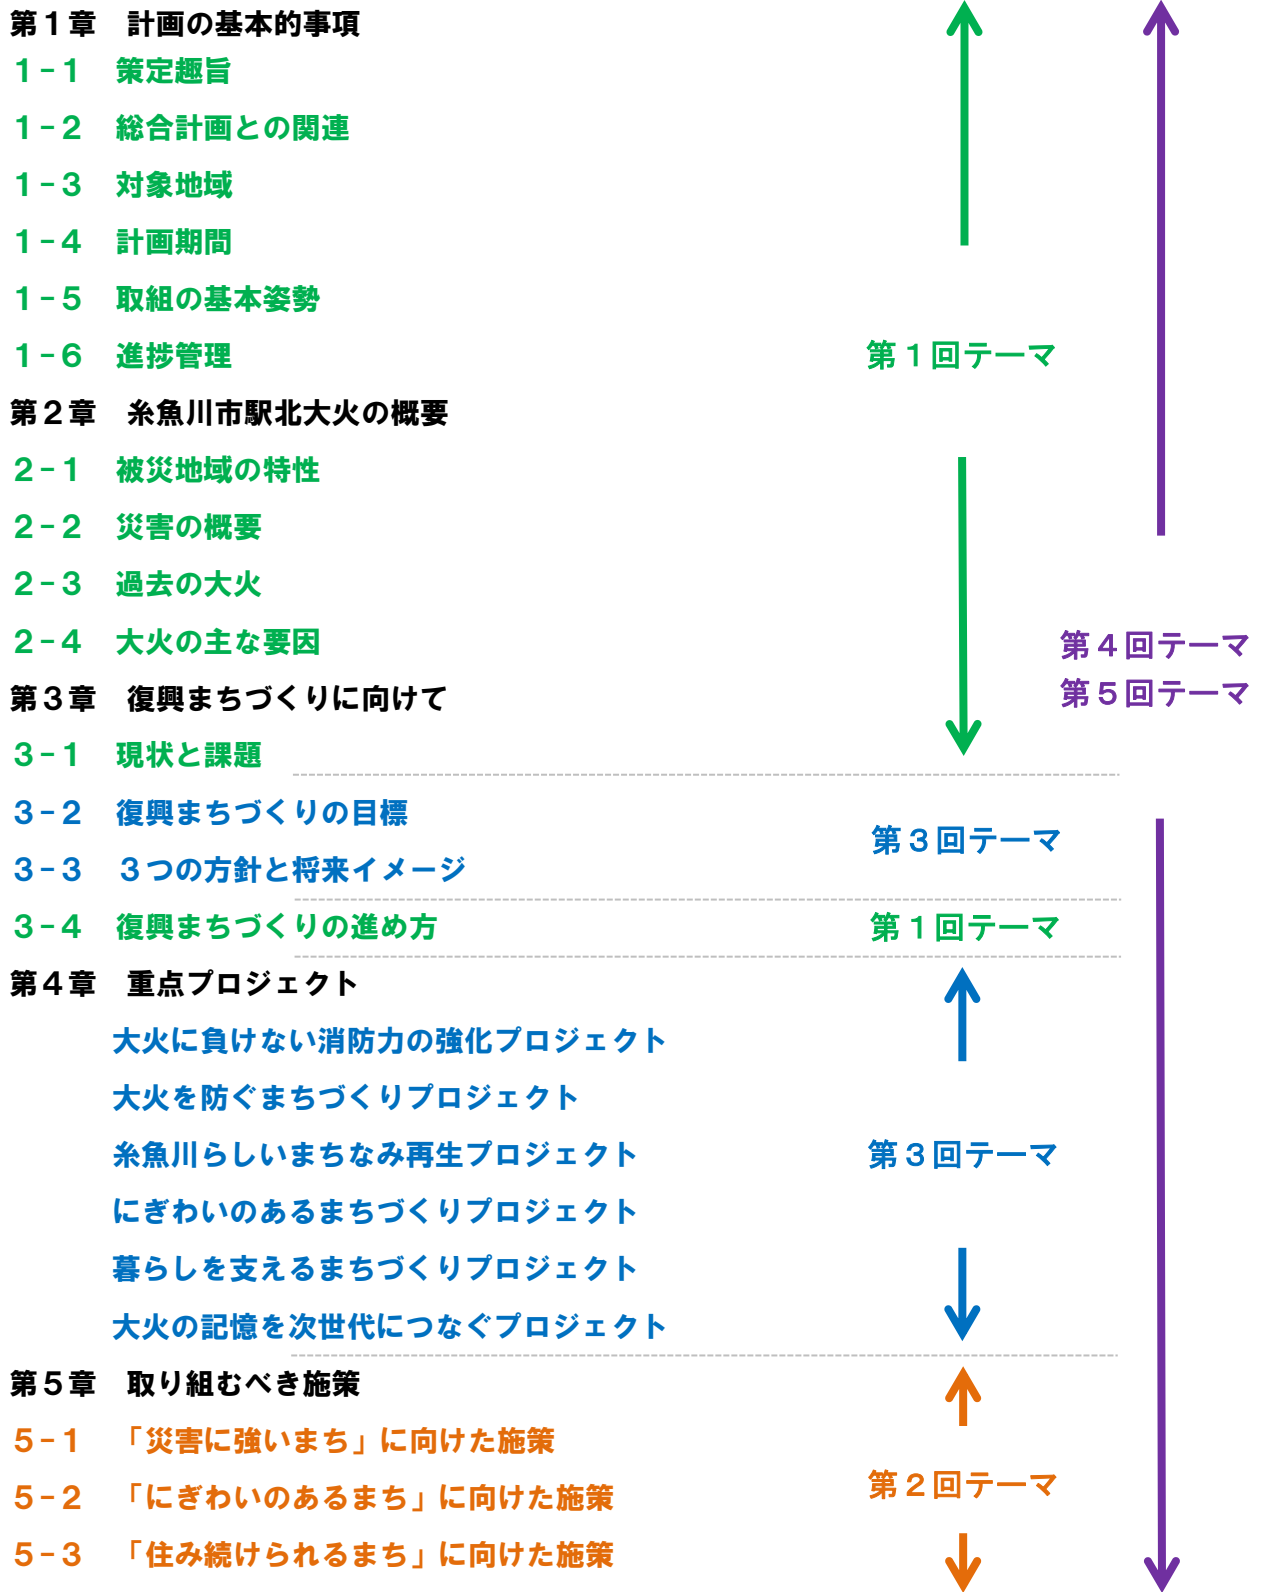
第１章　計画の基本的事項

１－１　策定趣旨

１－２　総合計画との関連

１－３　対象地域

１－４　計画期間

１－５　取組の基本姿勢

１－６　進捗管理

第１回テーマ

第２章　糸魚川市駅北大火の概要

２－１　被災地域の特性

２－２　災害の概要

２－３　過去の大火

２－４　大火の主な要因

第４回テーマ

第５回テーマ

第３章　復興まちづくりに向けて

３－１　現状と課題

３－２　復興まちづくりの目標

３－３　３つの方針と将来イメージ

第３回テーマ

３－４　復興まちづくりの進め方

第１回テーマ

第４章　重点プロジェクト

大火に負けない消防力の強化プロジェクト

大火を防ぐまちづくりプロジェクト

糸魚川らしいまちなみ再生プロジェクト

第３回テーマ

にぎわいのあるまちづくりプロジェクト

暮らしを支えるまちづくりプロジェクト

大火の記憶を次世代につなぐプロジェクト

第５章　取り組むべき施策

５－１　「災害に強いまち」に向けた施策

５－２　「にぎわいのあるまち」に向けた施策

第２回テーマ

５－３　「住み続けられるまち」に向けた施策